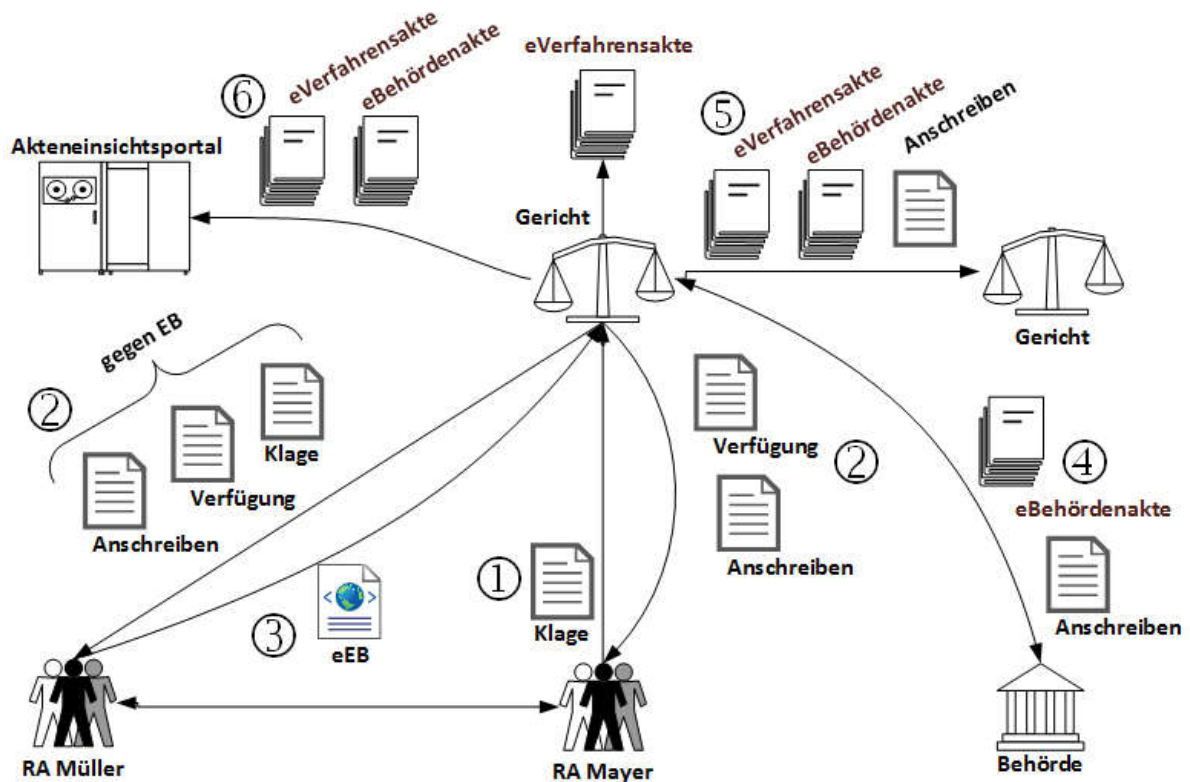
⑥ eVerfahrensakte eBehördenakte

eVerfahrensakte

Akteneinsichtsportal

⑤ eVerfahrensakte eBehördenakte Anschreiben

Gericht

Gericht

gegen EB

② Klage Verfügung Anschreiben

Verfügung ②

Anschreiben

④ eBehördenakte

Anschreiben

① Klage

③ eEB

RA Müller

RA Mayer

Behörde